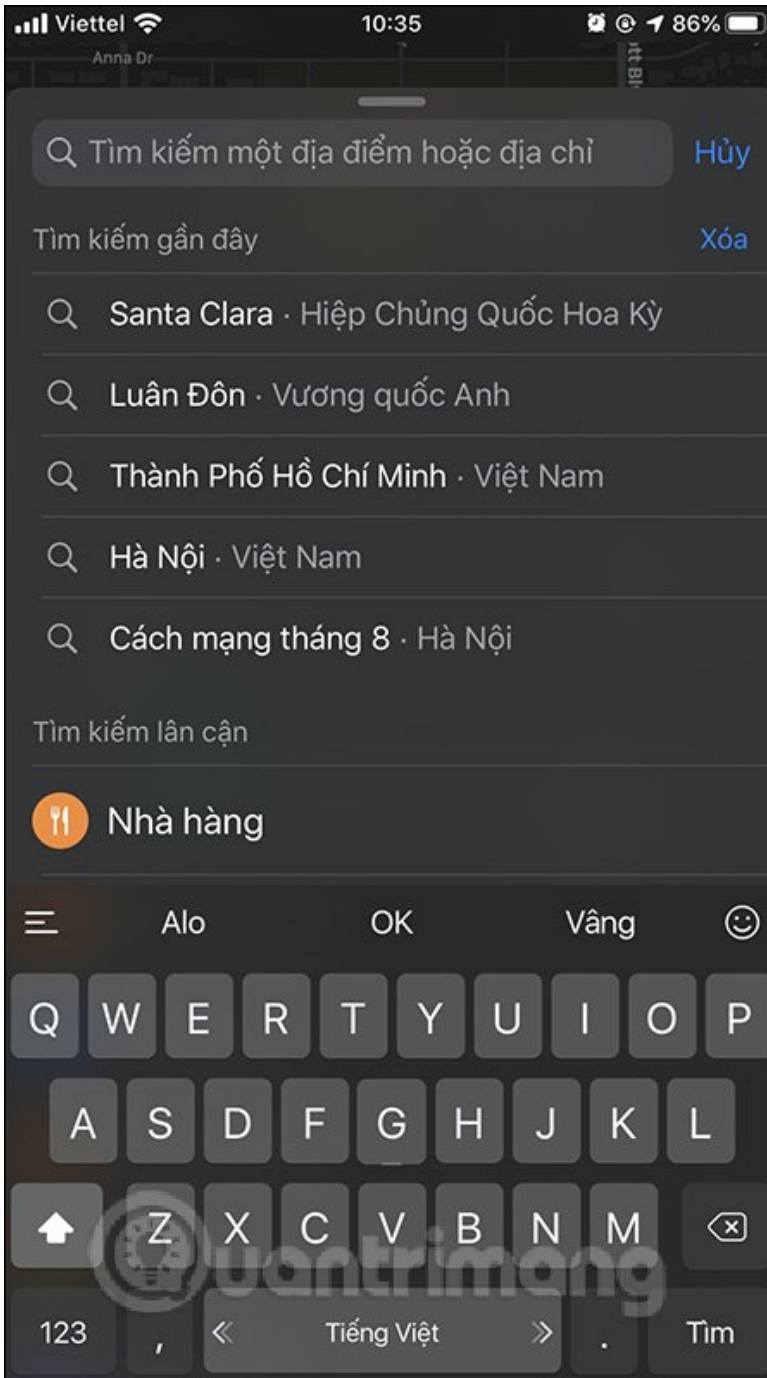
Viettel 10:35 86%

Anna Dr

Tìm kiếm một địa điểm hoặc địa chỉ

Hủy

Tìm kiếm gần đây

Xóa

Santa Clara · Hiệp Chủng Quốc Hoa Kỳ

Luân Đôn · Vương quốc Anh

Thành Phố Hồ Chí Minh · Việt Nam

Hà Nội · Việt Nam

Cách mạng tháng 8 · Hà Nội

Tìm kiếm lân cận

Nhà hàng

Alo OK Vâng

Q W E R T Y U I O P

A S D F G H J K L

Z X C V B N M

123 , « Tiếng Việt » . Tìm

Quantrimang